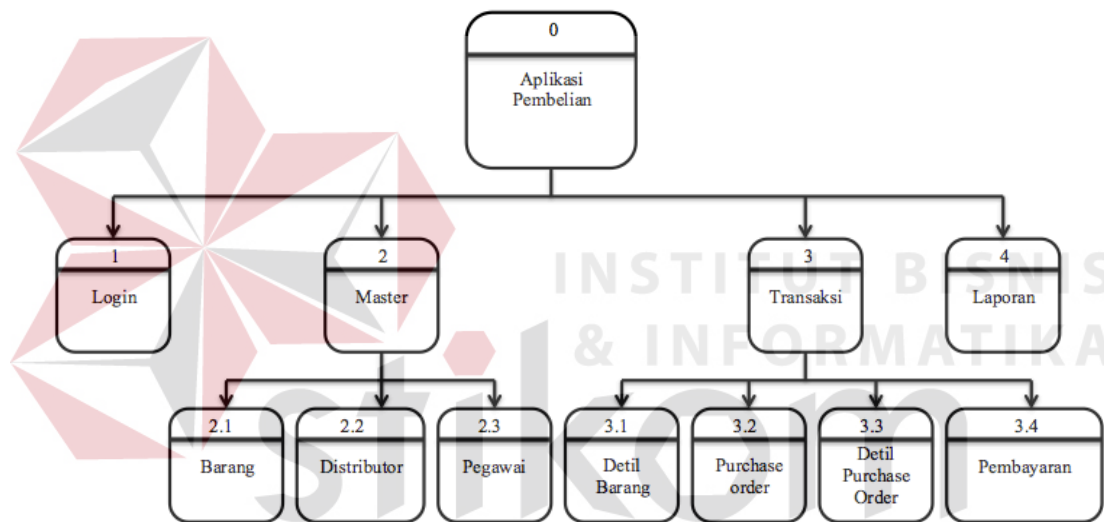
0
Aplikasi Pembelian

1
Login

2
Master

3
Transaksi

4
Laporan

2.1
Barang

2.2
Distributor

2.3
Pegawai

3.1
Detil Barang

3.2
Purchase order

3.3
Detil Purchase Order

3.4
Pembayaran

INSTITUT BISNIS & INFORMATIKA
stikom